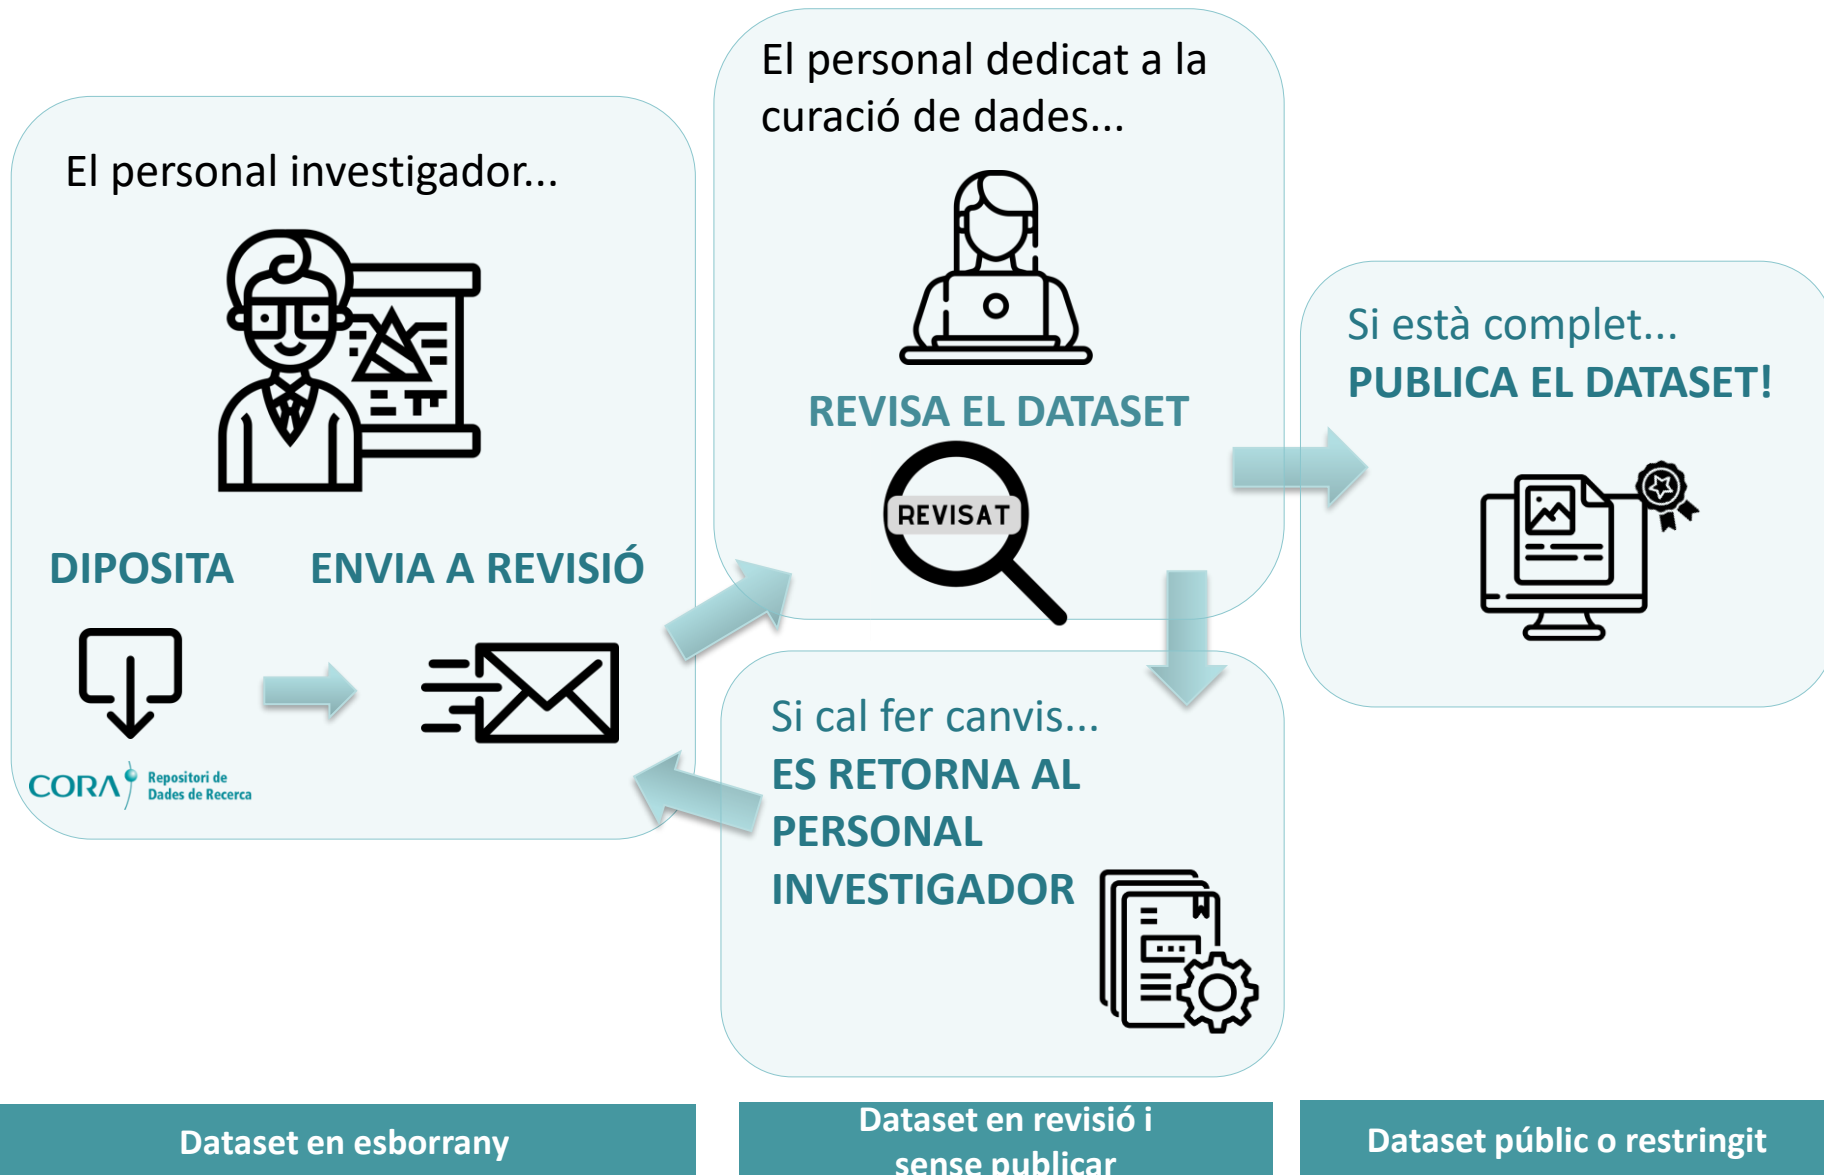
El personal investigador...

DIPOSITA

ENVIA A REVISIÓ

CORA Repositori de Dades de Recerca

El personal dedicat a la curació de dades...

REVISA EL DATASET

REVISAT

Si cal fer canvis...
ES RETORNA AL PERSONAL INVESTIGADOR

Si està complet...
PUBLICA EL DATASET!

Dataset en esborrany

Dataset en revisió i sense publicar

Dataset públic o restringit